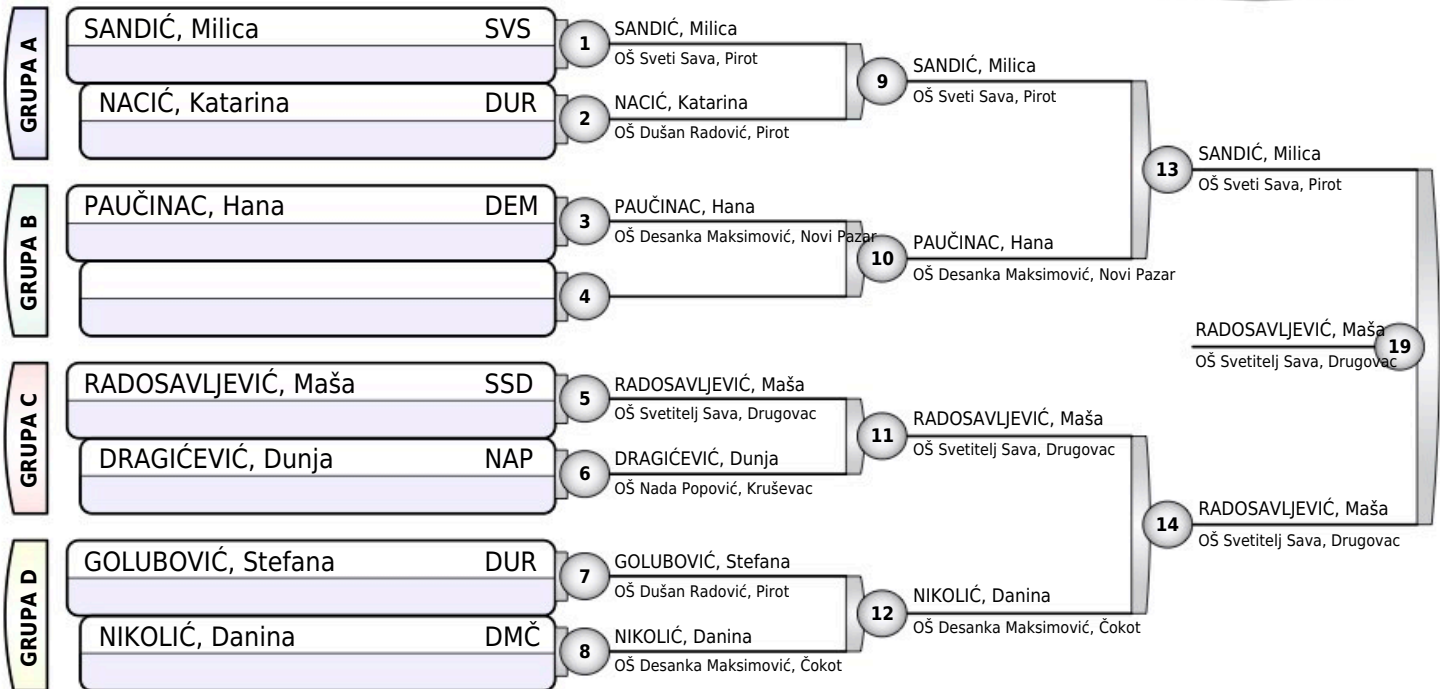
GRUPA A

SANDIĆ, Milica SVS

NACIĆ, Katarina DUR

GRUPA B

PAUČINAC, Hana DEM

GRUPA C

RADOSAVLJEVIĆ, Maša SSD

DRAGIĆEVIĆ, Dunja NAP

GRUPA D

GOLUBOVIĆ, Stefana DUR

NIKOLIĆ, Danina DMČ

1 SANDIĆ, Milica
OŠ Sveti Sava, Pirot

2 NACIĆ, Katarina
OŠ Dušan Radović, Pirot

3 PAUČINAC, Hana
OŠ Desanka Maksimović, Novi Pazar

4

5 RADOSAVLJEVIĆ, Maša
OŠ Svetitelj Sava, Drugovac

6 DRAGIĆEVIĆ, Dunja
OŠ Nada Popović, Kruševac

7 GOLUBOVIĆ, Stefana
OŠ Dušan Radović, Pirot

8 NIKOLIĆ, Danina
OŠ Desanka Maksimović, Čokot

9 SANDIĆ, Milica
OŠ Sveti Sava, Pirot

10 PAUČINAC, Hana
OŠ Desanka Maksimović, Novi Pazar

11 RADOSAVLJEVIĆ, Maša
OŠ Svetitelj Sava, Drugovac

12 NIKOLIĆ, Danina
OŠ Desanka Maksimović, Čokot

13 SANDIĆ, Milica
OŠ Sveti Sava, Pirot

14 RADOSAVLJEVIĆ, Maša
OŠ Svetitelj Sava, Drugovac

19 RADOSAVLJEVIĆ, Maša
OŠ Svetitelj Sava, Drugovac